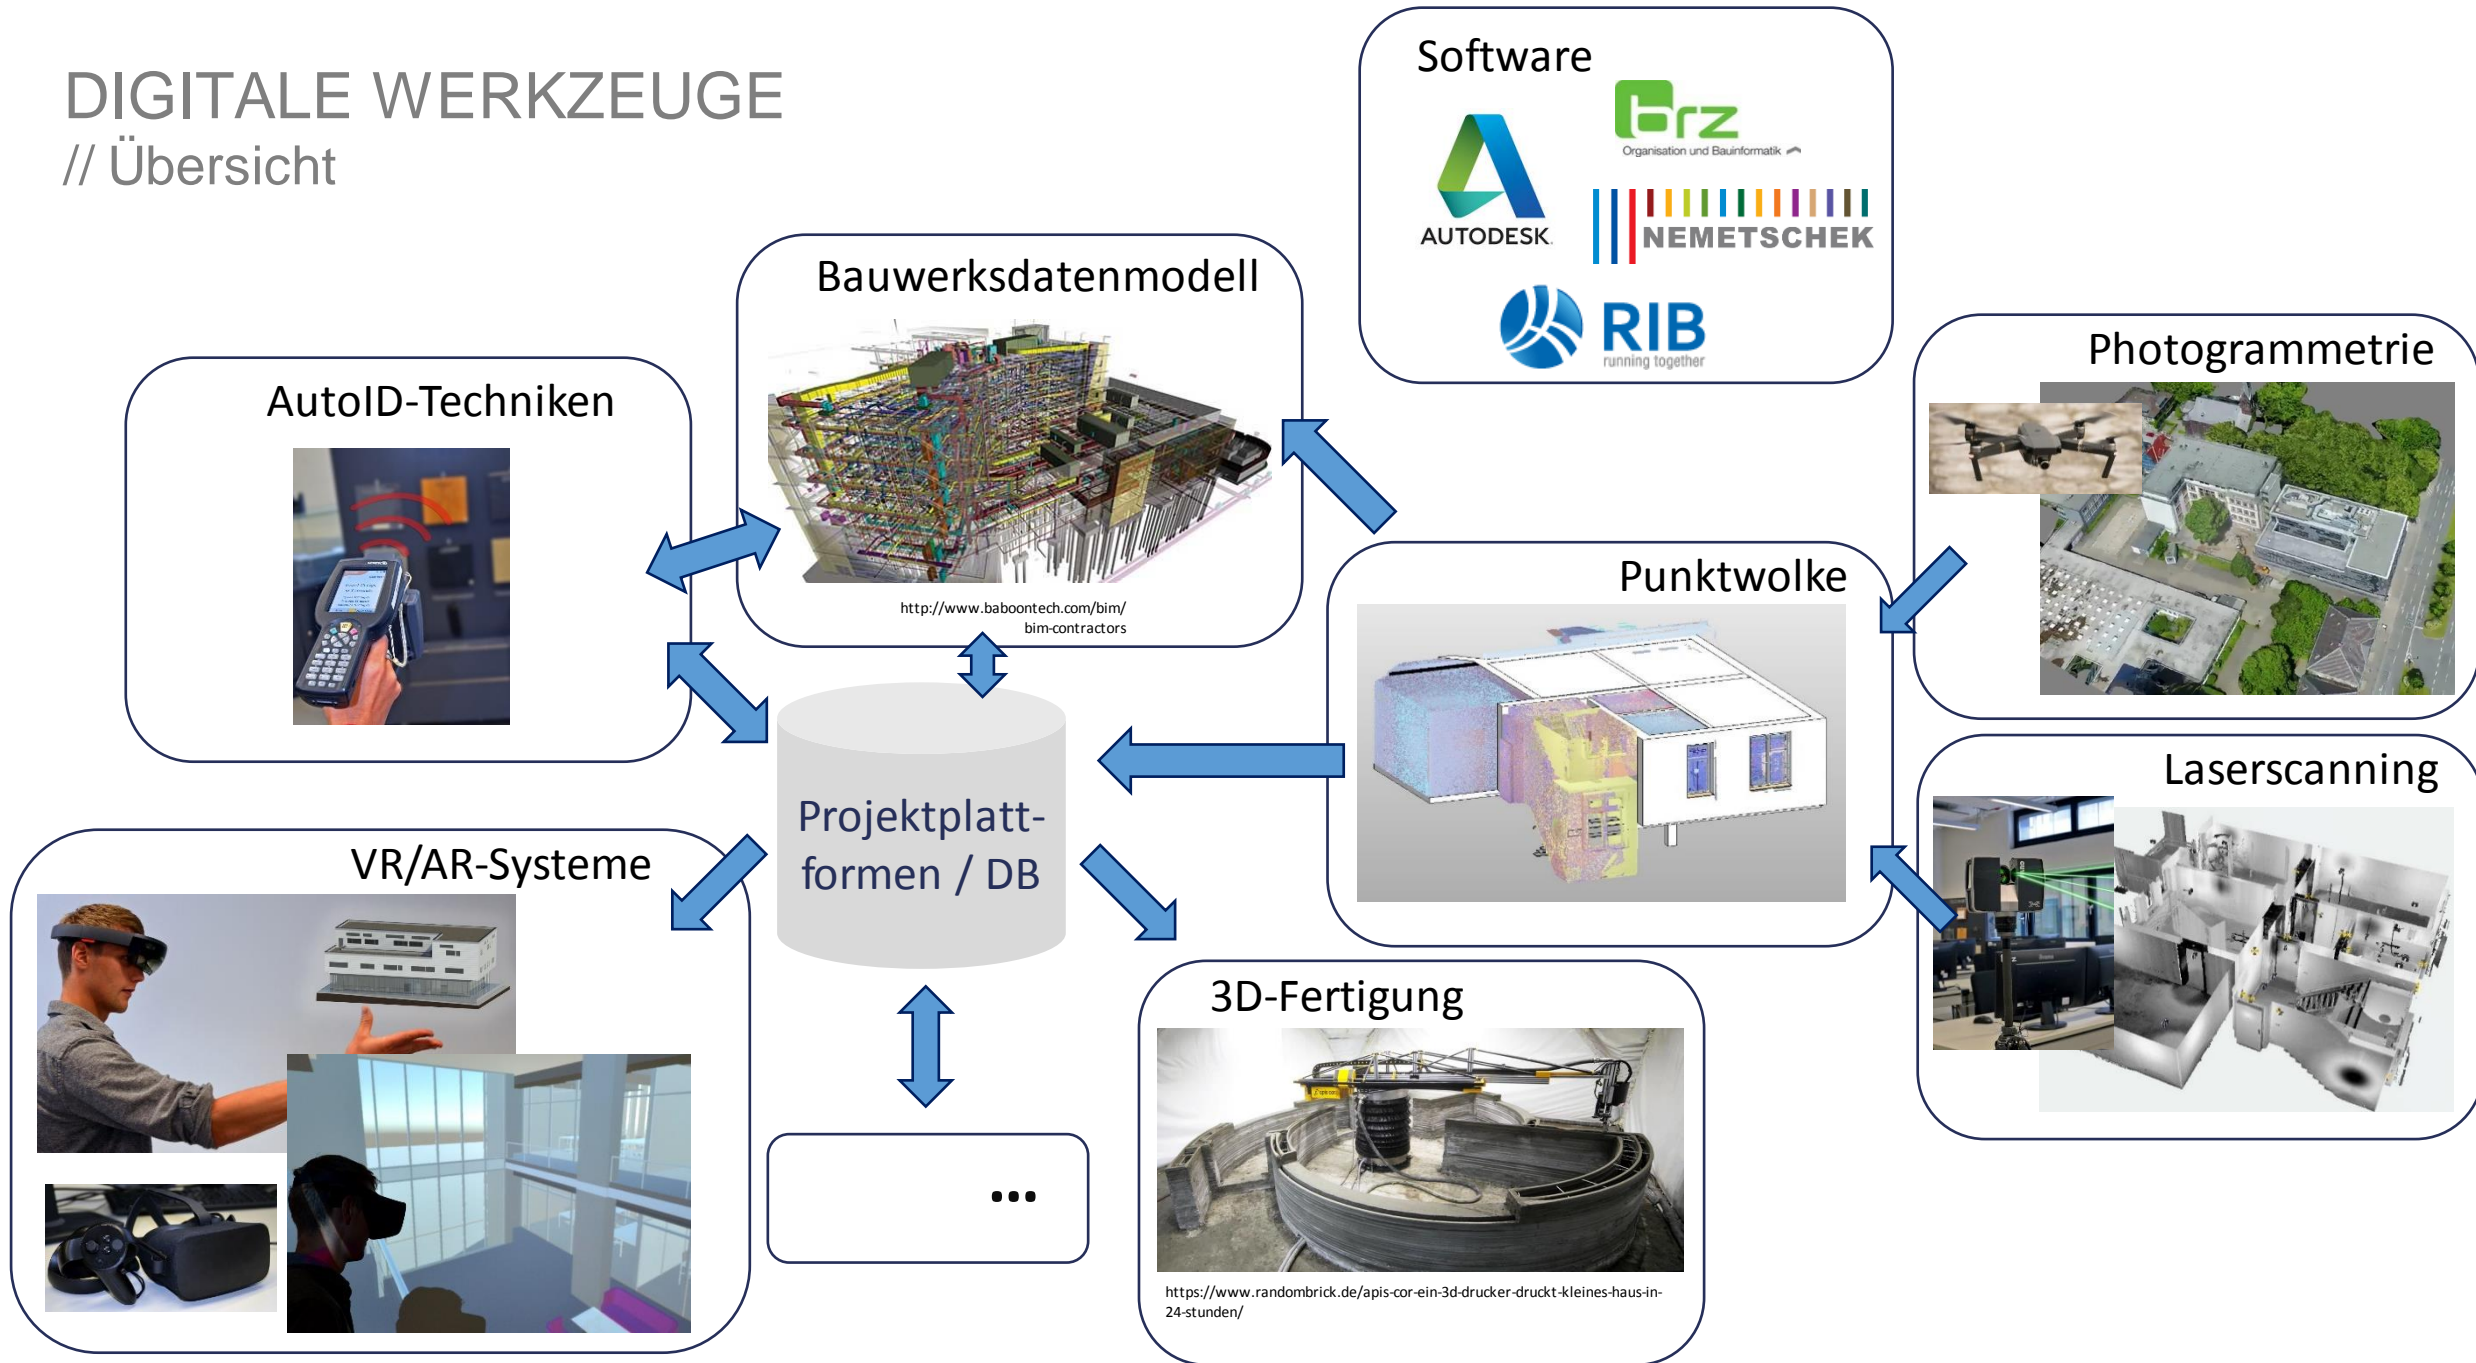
DIGITALE WERKZEUGE
// Übersicht

Software

AUTODESK.

brz
Organisation und Bauinformatik

NEMETSCHEK

RIB
running together

Bauwerksdatenmodell

http://www.baboontech.com/bim/bim-contractors

AutoID-Techniken

Photogrammetrie

Punktwolke

Projektplattformen / DB

Laserscanning

VR/AR-Systeme

3D-Fertigung

https://www.randombrick.de/apis-cor-ein-3d-drucker-druckt-kleines-haus-in-24-stunden/

...